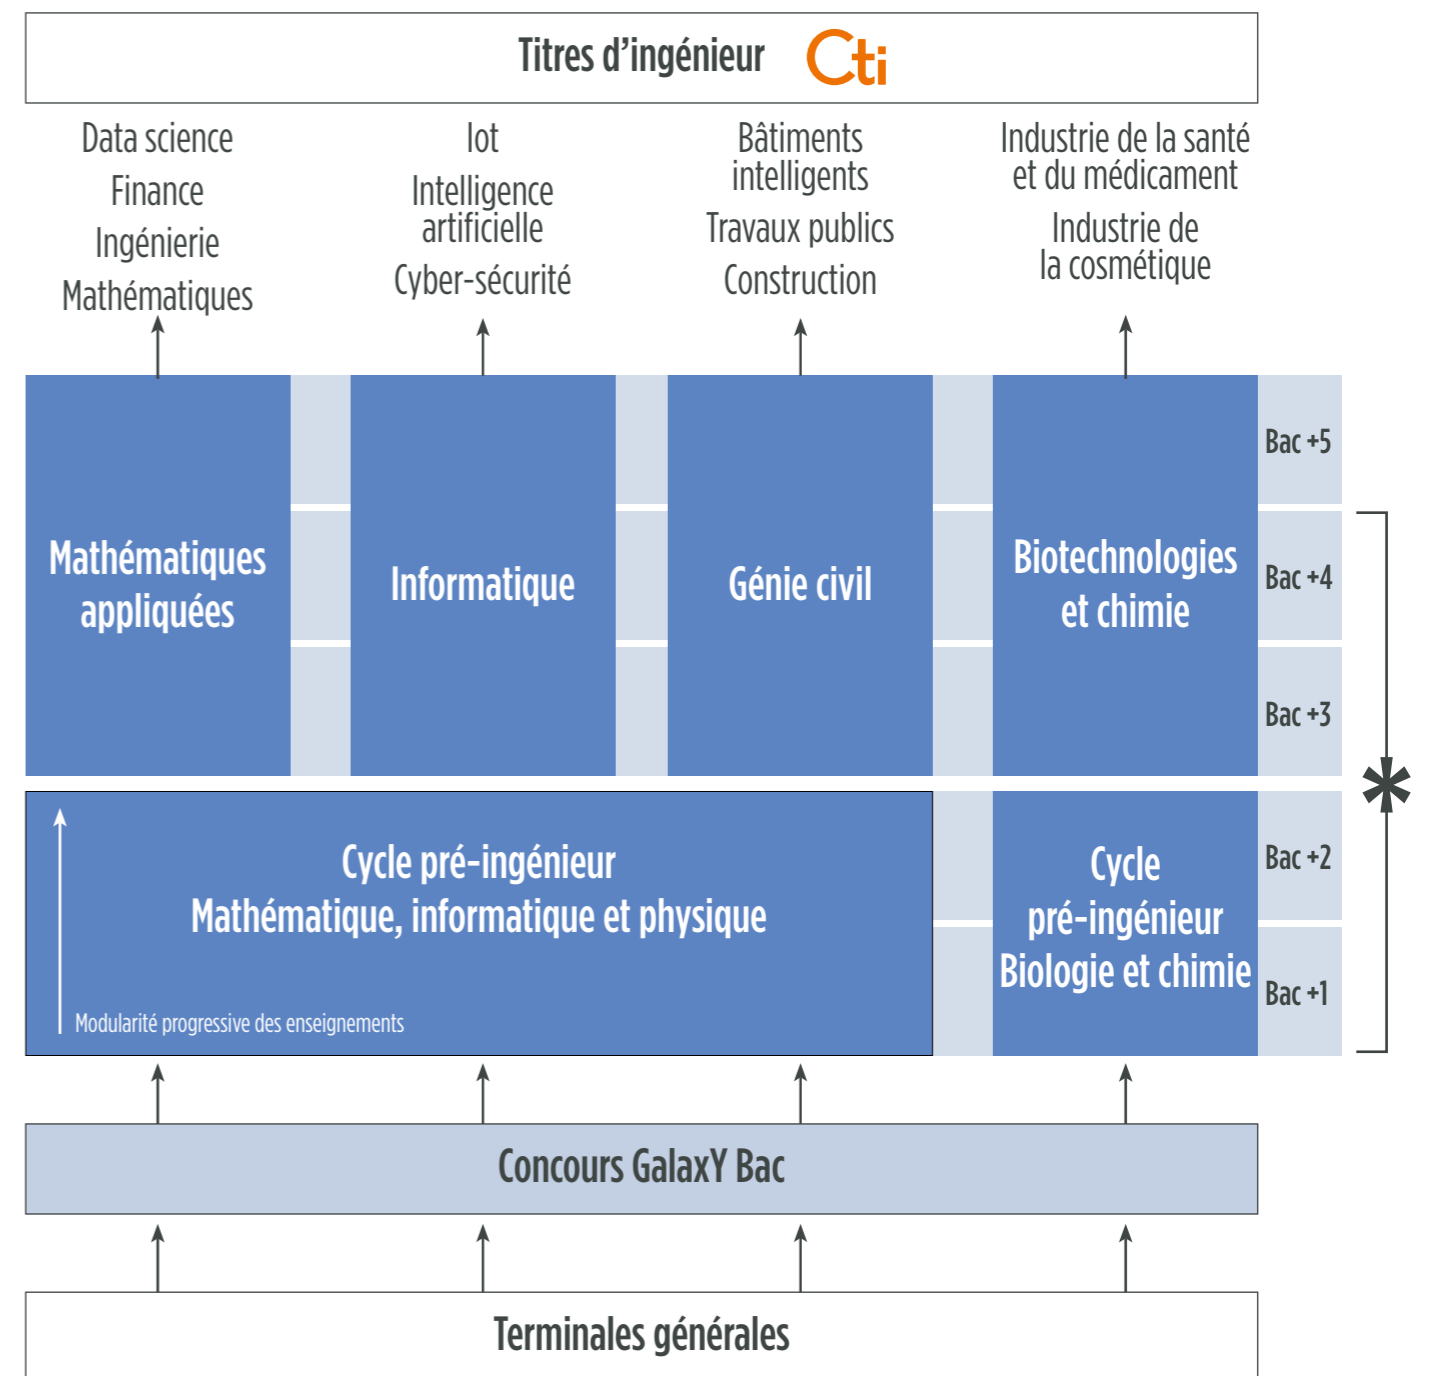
Titres d’ingénieur Cti

Data science
Finance
Ingénierie
Mathématiques

Iot
Intelligence artificielle
Cyber-sécurité

Bâtiments intelligents
Travaux publics
Construction

Industrie de la santé et du médicament
Industrie de la cosmétique

Mathématiques appliquées

Informatique

Génie civil

Biotechnologies et chimie

Bac +5
Bac +4
Bac +3

Cycle pré-ingénieur
Mathématique, informatique et physique

Modularité progressive des enseignements

Cycle pré-ingénieur Biologie et chimie

Bac +2
Bac +1

*

Concours GalaxY Bac

Terminales générales